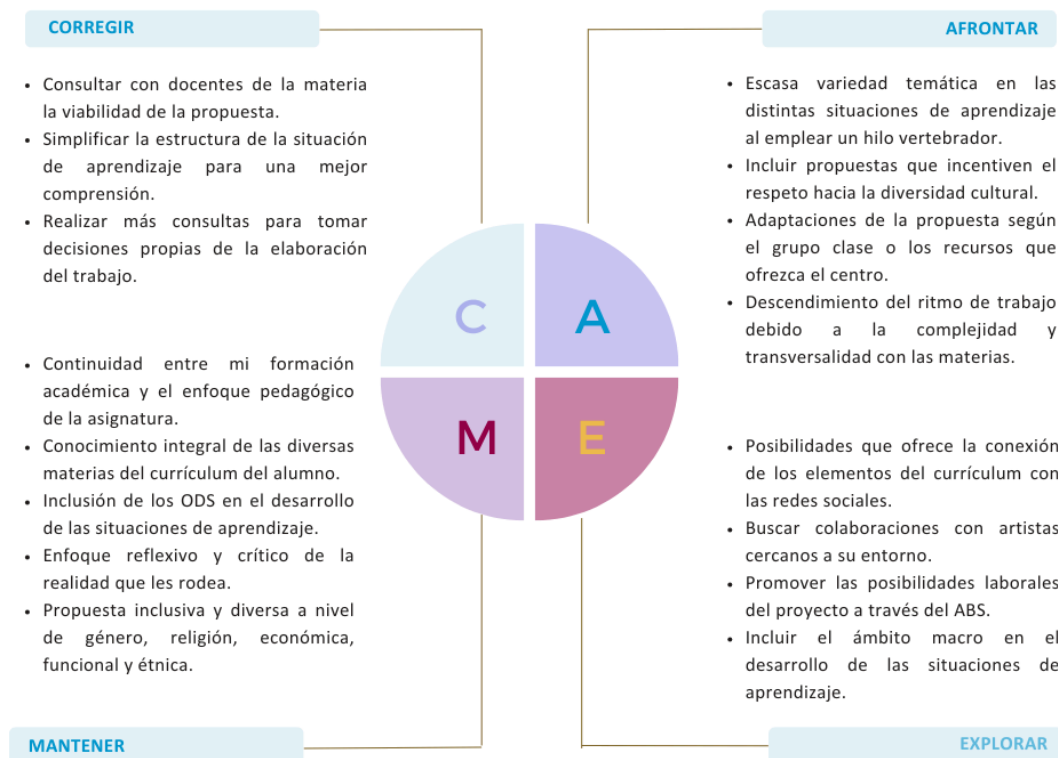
CORREGIR

- Consultar con docentes de la materia la viabilidad de la propuesta.
- Simplificar la estructura de la situación de aprendizaje para una mejor comprensión.
- Realizar más consultas para tomar decisiones propias de la elaboración del trabajo.

AFRONTAR

- Escasa variedad temática en las distintas situaciones de aprendizaje al emplear un hilo vertebrador.
- Incluir propuestas que incentiven el respeto hacia la diversidad cultural.
- Adaptaciones de la propuesta según el grupo clase o los recursos que ofrezca el centro.
- Descendimiento del ritmo de trabajo debido a la complejidad y transversalidad con las materias.

C A M E

- Continuidad entre mi formación académica y el enfoque pedagógico de la asignatura.
- Conocimiento integral de las diversas materias del currículum del alumno.
- Inclusión de los ODS en el desarrollo de las situaciones de aprendizaje.
- Enfoque reflexivo y crítico de la realidad que les rodea.
- Propuesta inclusiva y diversa a nivel de género, religión, económica, funcional y étnica.

- Posibilidades que ofrece la conexión de los elementos del currículum con las redes sociales.
- Buscar colaboraciones con artistas cercanos a su entorno.
- Promover las posibilidades laborales del proyecto a través del ABS.
- Incluir el ámbito macro en el desarrollo de las situaciones de aprendizaje.

MANTENER

EXPLORAR